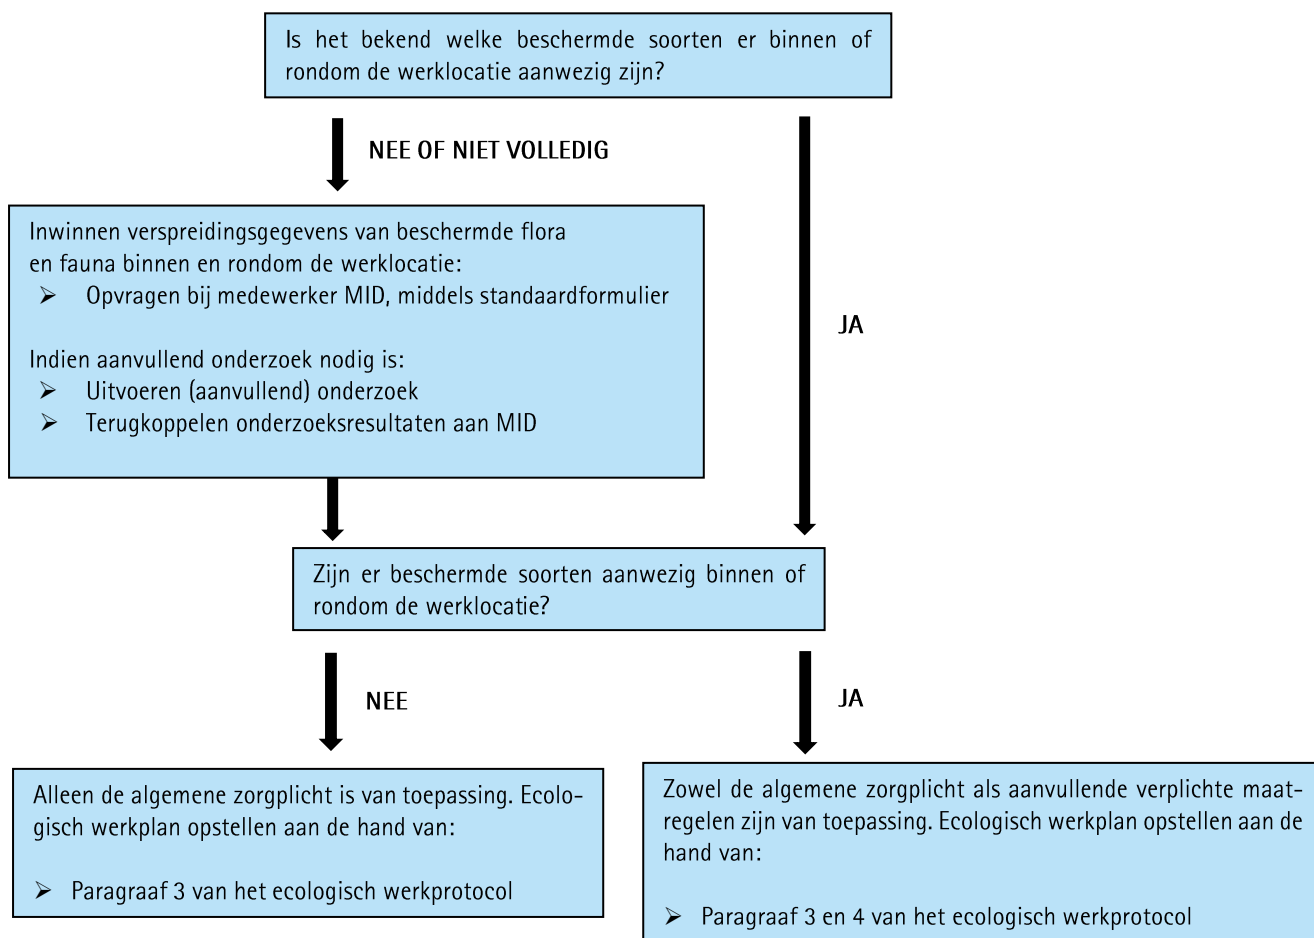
Is het bekend welke beschermde soorten er binnen of rondom de werklocatie aanwezig zijn?

NEE OF NIET VOLLEDIG

JA

Inwinnen verspreidingsgegevens van beschermde flora en fauna binnen en rondom de werklocatie:
➢ Opvragen bij medewerker MID, middels standaardformulier

Indien aanvullend onderzoek nodig is:
➢ Uitvoeren (aanvullend) onderzoek
➢ Terugkoppelen onderzoeksresultaten aan MID

Zijn er beschermde soorten aanwezig binnen of rondom de werklocatie?

NEE

JA

Alleen de algemene zorgplicht is van toepassing. Ecologisch werkplan opstellen aan de hand van:

➢ Paragraaf 3 van het ecologisch werkprotocol

Zowel de algemene zorgplicht als aanvullende verplichte maatregelen zijn van toepassing. Ecologisch werkplan opstellen aan de hand van:

➢ Paragraaf 3 en 4 van het ecologisch werkprotocol